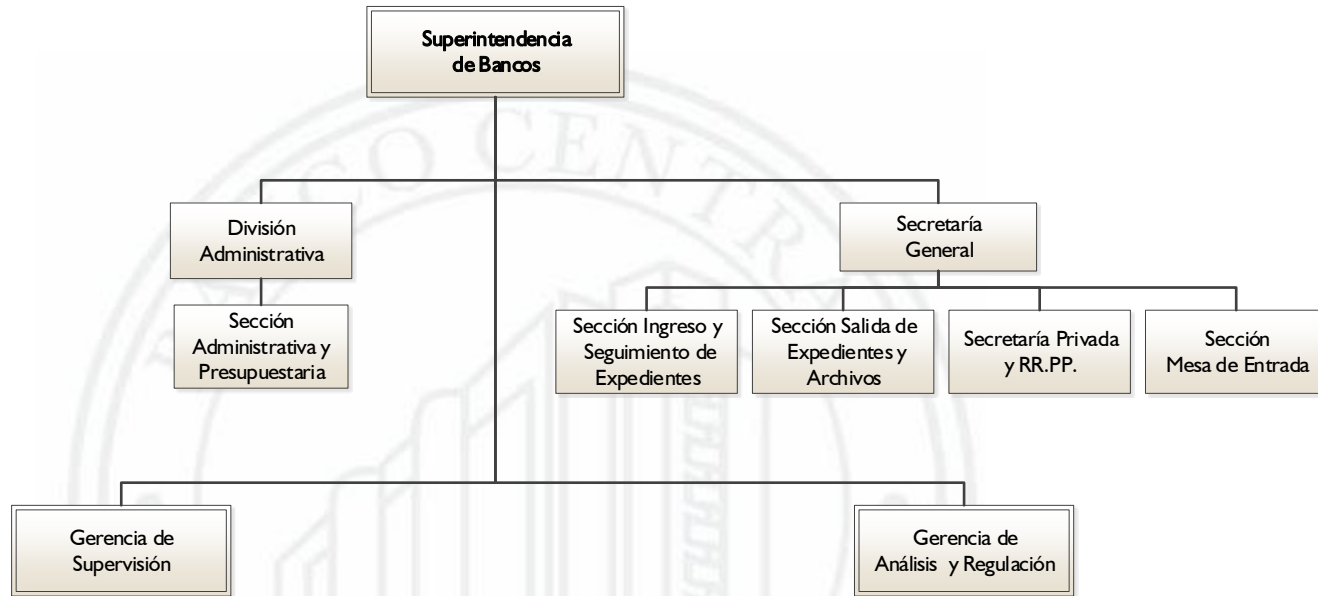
Superintendencia de Bancos

División Administrativa

Sección Administrativa y Presupuestaria

Secretaría General

Sección Ingreso y Seguimiento de Expedientes

Sección Salida de Expedientes y Archivos

Secretaría Privada y RR.PP.

Sección Mesa de Entrada

Gerencia de Supervisión

Gerencia de Análisis y Regulación